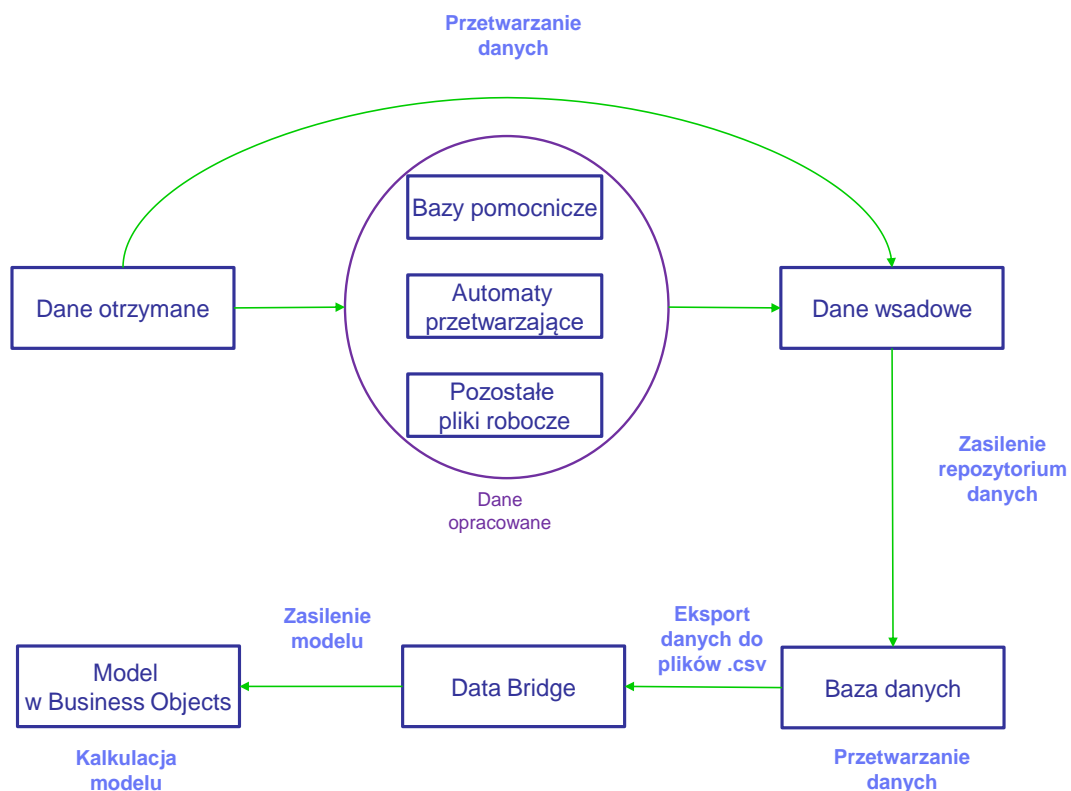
Przetwarzanie danych

Dane otrzymane

Bazy pomocnicze

Automaty przetwarzające

Pozostałe pliki robocze

Dane opracowane

Dane wsadowe

Zasilenie repozytorium danych

Baza danych

Przetwarzanie danych

Eksport danych do plików .csv

Data Bridge

Zasilenie modelu

Model w Business Objects

Kalkulacja modelu